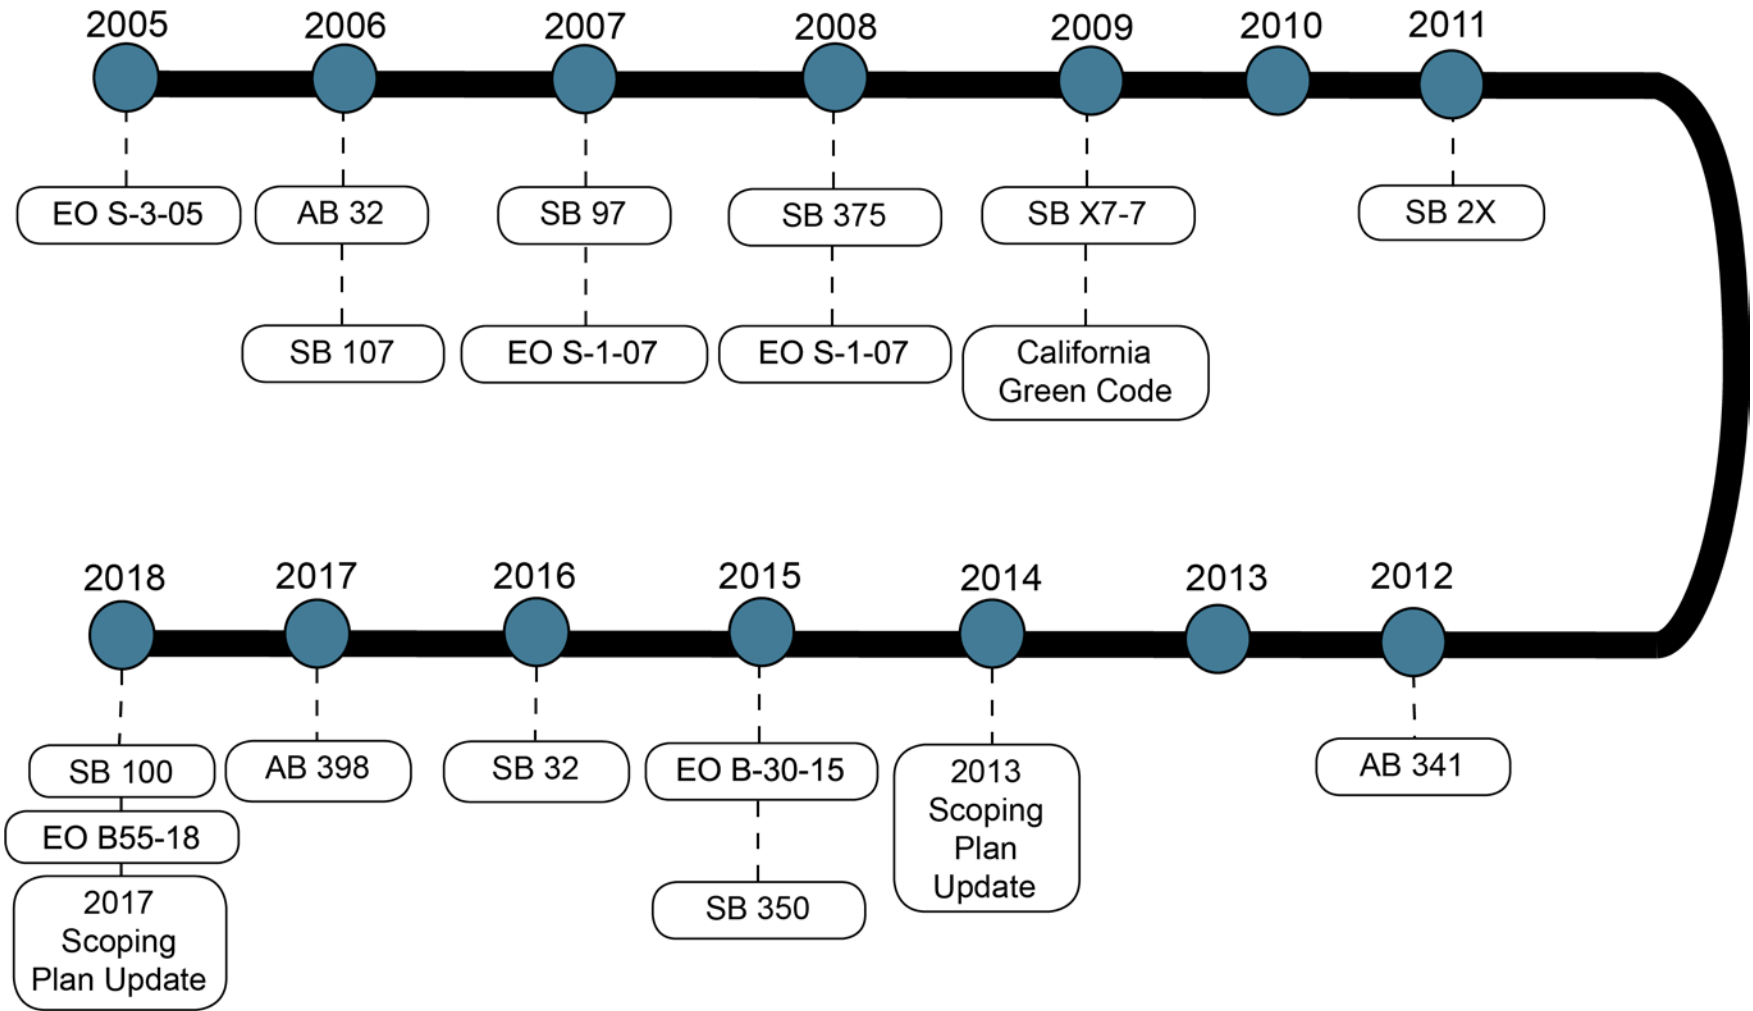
2005
EO S-3-05

2006
AB 32
SB 107

2007
SB 97
EO S-1-07

2008
SB 375
EO S-1-07

2009
SB X7-7
California Green Code

2010

2011
SB 2X

2012
AB 341

2013

2014
2013 Scoping Plan Update

2015
EO B-30-15
SB 350

2016
SB 32

2017
AB 398

2018
SB 100
EO B55-18
2017 Scoping Plan Update